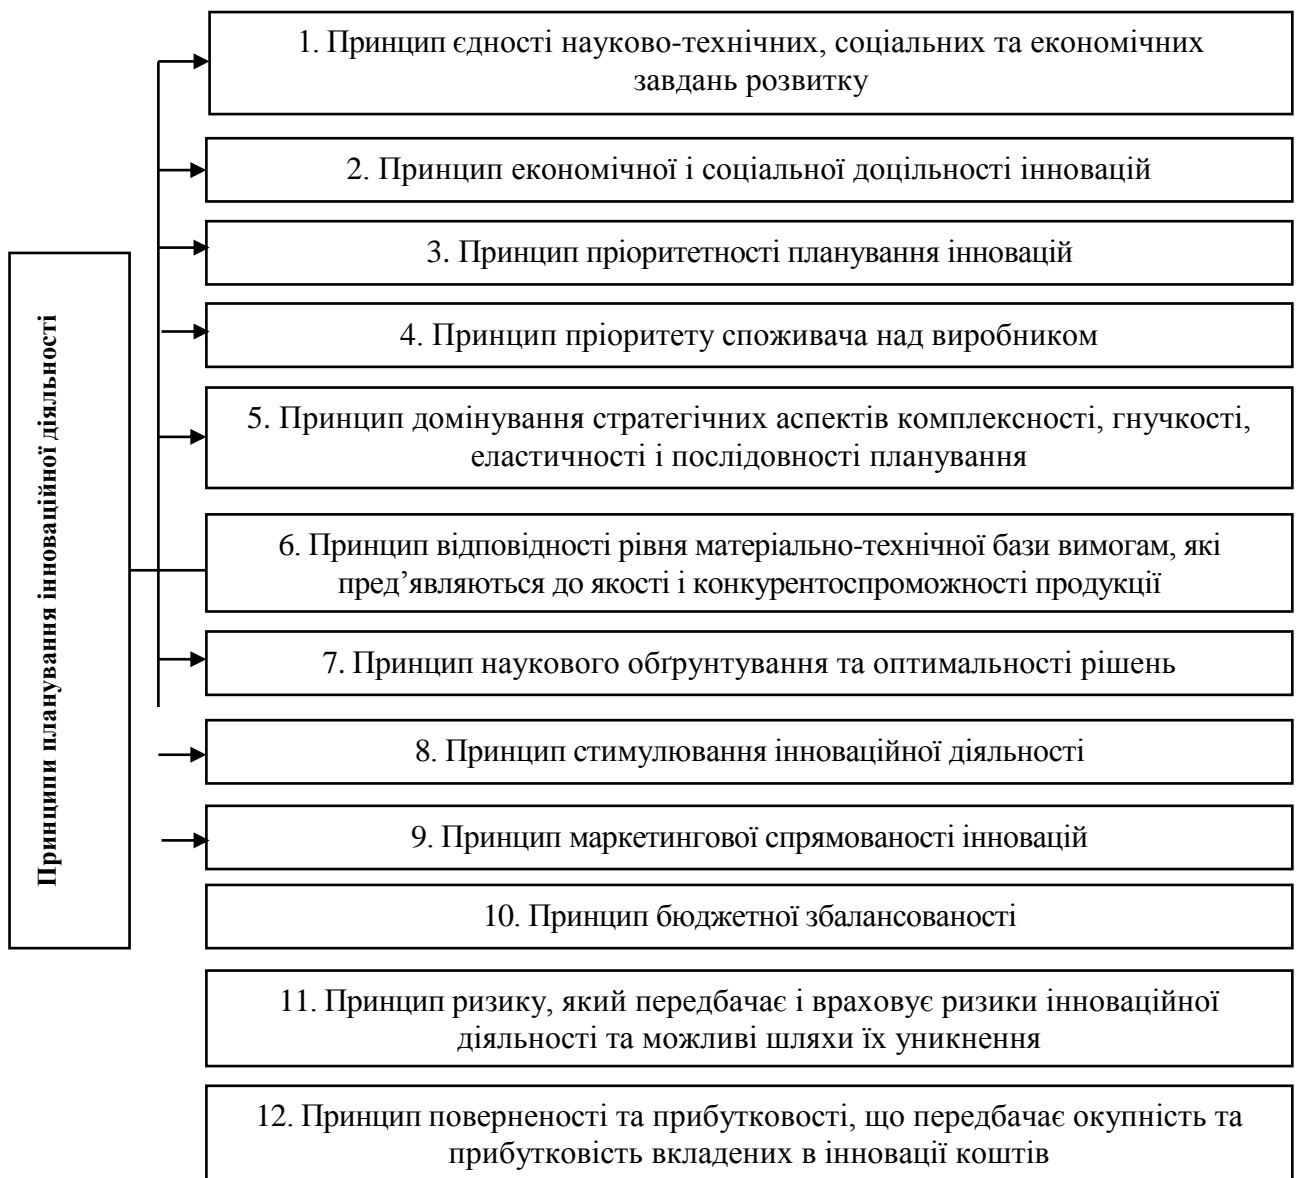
Принципи планування інноваційної діяльності

1. Принцип єдності науково-технічних, соціальних та економічних завдань розвитку

2. Принцип економічної і соціальної доцільності інновацій

3. Принцип пріоритетності планування інновацій

4. Принцип пріоритету споживача над виробником

5. Принцип домінування стратегічних аспектів комплексності, гнучкості, еластичності і послідовності планування

6. Принцип відповідності рівня матеріально-технічної бази вимогам, які пред'являються до якості і конкурентоспроможності продукції

7. Принцип наукового обґрунтування та оптимальності рішень

8. Принцип стимулювання інноваційної діяльності

9. Принцип маркетингової спрямованості інновацій

10. Принцип бюджетної збалансованості

11. Принцип ризику, який передбачає і враховує ризики інноваційної діяльності та можливі шляхи їх уникнення

12. Принцип поверненості та прибутковості, що передбачає окупність та прибутковість вкладених в інновації коштів